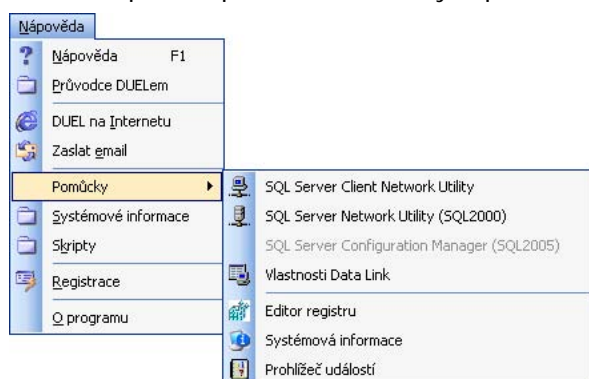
Nápověda

Nápověda F1
Průvodce DUELem
DUEL na Internetu
Zaslat email
Pomůcky
Systémové informace
Skripty
Registrace
O programu

SQL Server Client Network Utility
SQL Server Network Utility (SQL2000)
SQL Server Configuration Manager (SQL2005)
Vlastnosti Data Link
Editor registru
Systémová informace
Prohlížeč událostí